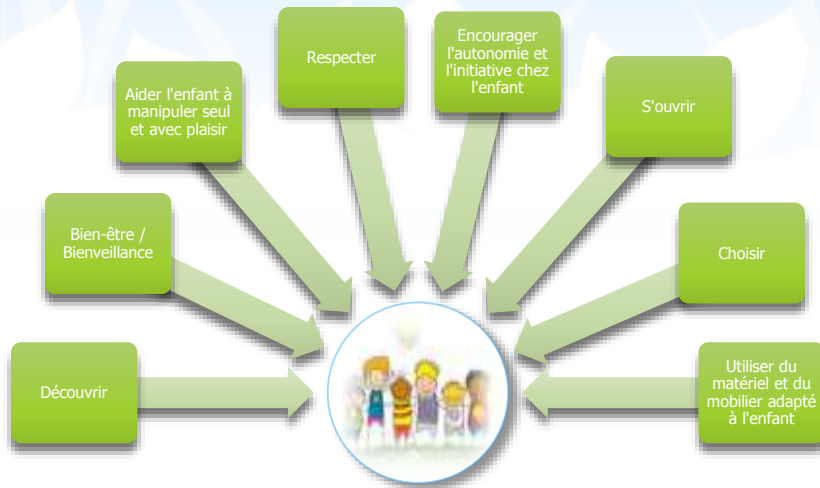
Découvrir

Bien-être / Bienveillance

Aider l'enfant à manipuler seul et avec plaisir

Respecter

Encourager l'autonomie et l'initiative chez l'enfant

S'ouvrir

Choisir

Utiliser du matériel et du mobilier adapté à l'enfant